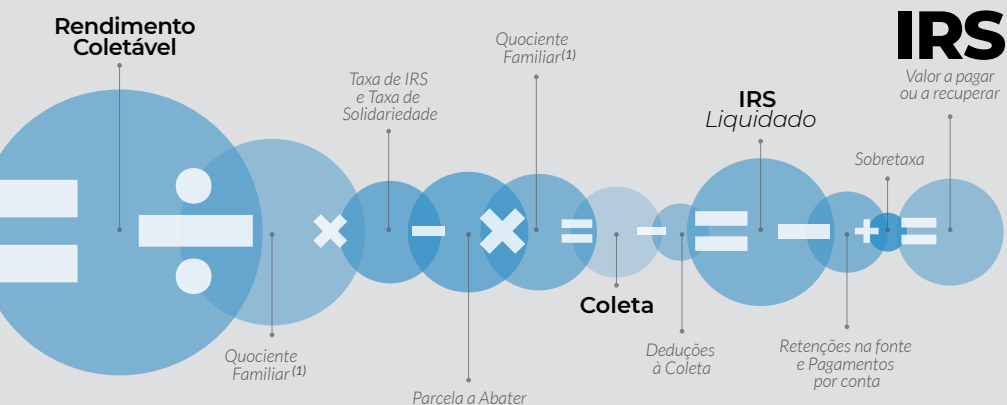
Rendimento Coletável

Quociente Familiar $^{(1)}$

Taxa de IRS e Taxa de Solidariedade

Parcela a Abater

Quociente Familiar $^{(1)}$

Coleta

Deduções à Coleta

IRS Liquidado

Retenções na fonte e Pagamentos por conta

Sobretaxa

IRS

Valor a pagar ou a recuperar